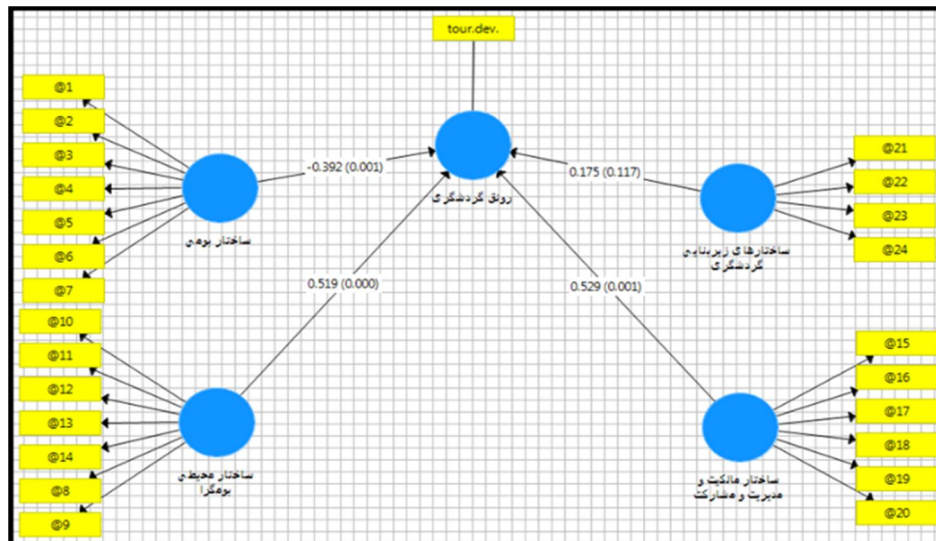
tour.dev.

@1
@2
@3
@4
@5
@6
@7

ساختار بومی

-0.392 (0.001)

رونق گردشگری

0.175 (0.117)

@21
@22
@23
@24

ساختارهای زیربنایی گردشگری

0.519 (0.000)

0.529 (0.001)

@10
@11
@12
@13
@14
@8
@9

ساختار محیطی بومگرا

@15
@16
@17
@18
@19
@20

ساختار مالکیت و مدیریت و مشارکت